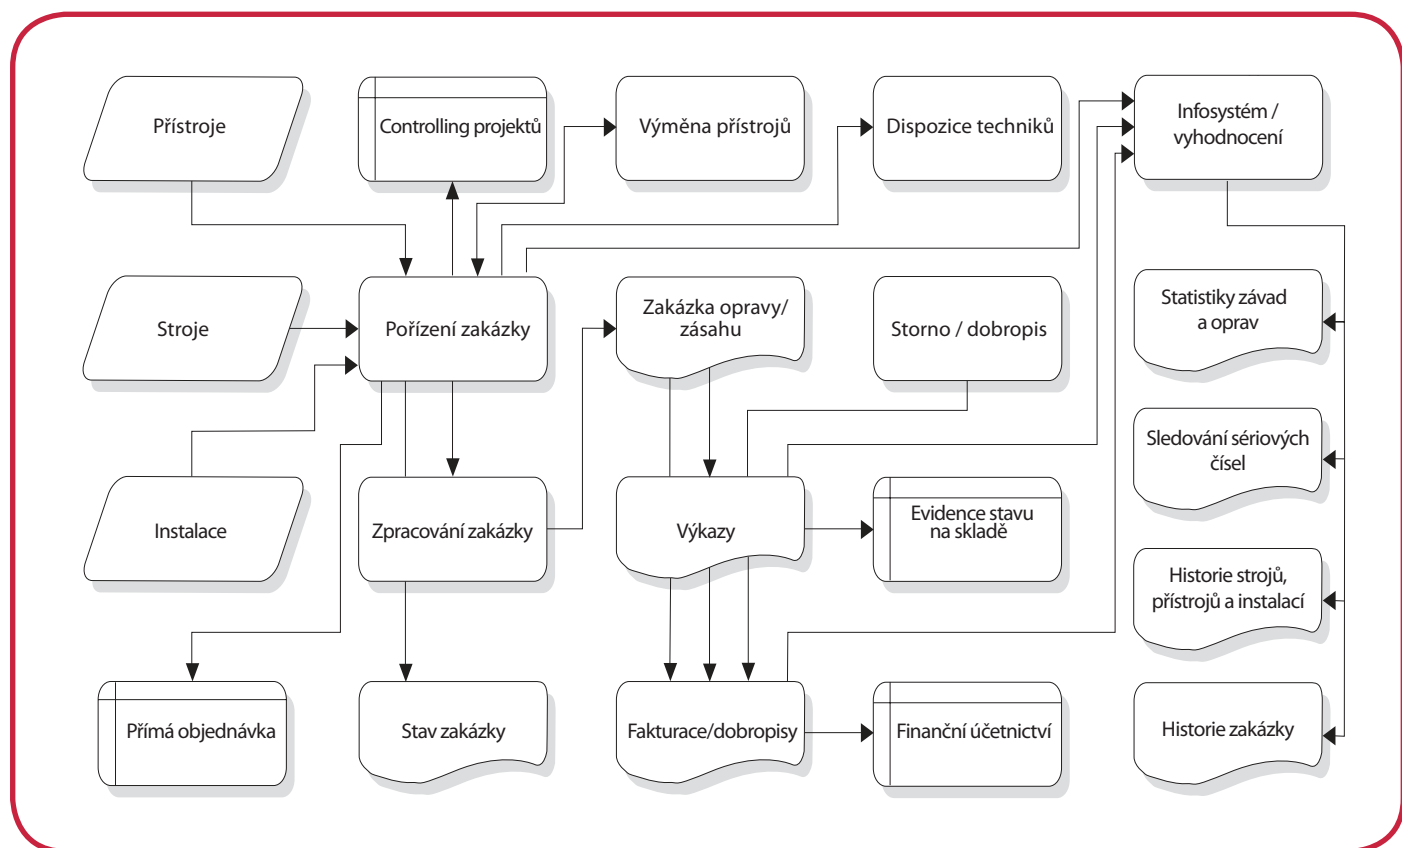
Přístroje

Controlling projektů

Výměna přístrojů

Dispozice techniků

Infosystém / vyhodnocení

Stroje

Pořízení zakázky

Zakázka opravy/ zásahu

Storno / dobropis

Statistiky závad a oprav

Sledování sériových čísel

Instalace

Zpracování zakázky

Výkazy

Evidence stavu na skladě

Historie strojů, přístrojů a instalací

Přímá objednávka

Stav zakázky

Fakturace/dobropisy

Finanční účetnictví

Historie zakázky